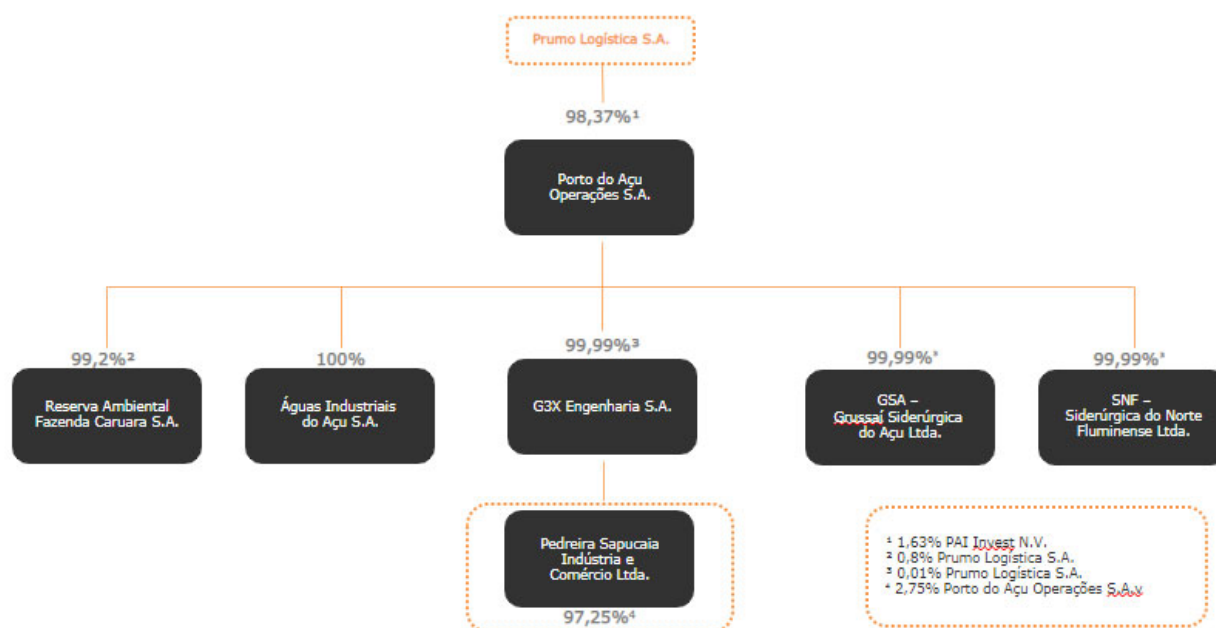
Prumo Logística S.A.

98,37%¹

Porto do Açu Operações S.A.

99,2%²

Reserva Ambiental Fazenda Caruara S.A.

100%

Águas Industriais do Açu S.A.

99,99%³

G3X Engenharia S.A.

99,99%⁴

GSA – Grussaí Siderúrgica do Açu Ltda.

99,99%⁴

SNF – Siderúrgica do Norte Fluminense Ltda.

Pedreira Sapucaia Indústria e Comércio Ltda.

97,25%⁴

¹ 1,63% PAI Invest N.V.
² 0,8% Prumo Logística S.A.
³ 0,01% Prumo Logística S.A.
⁴ 2,75% Porto do Açu Operações S.A.v